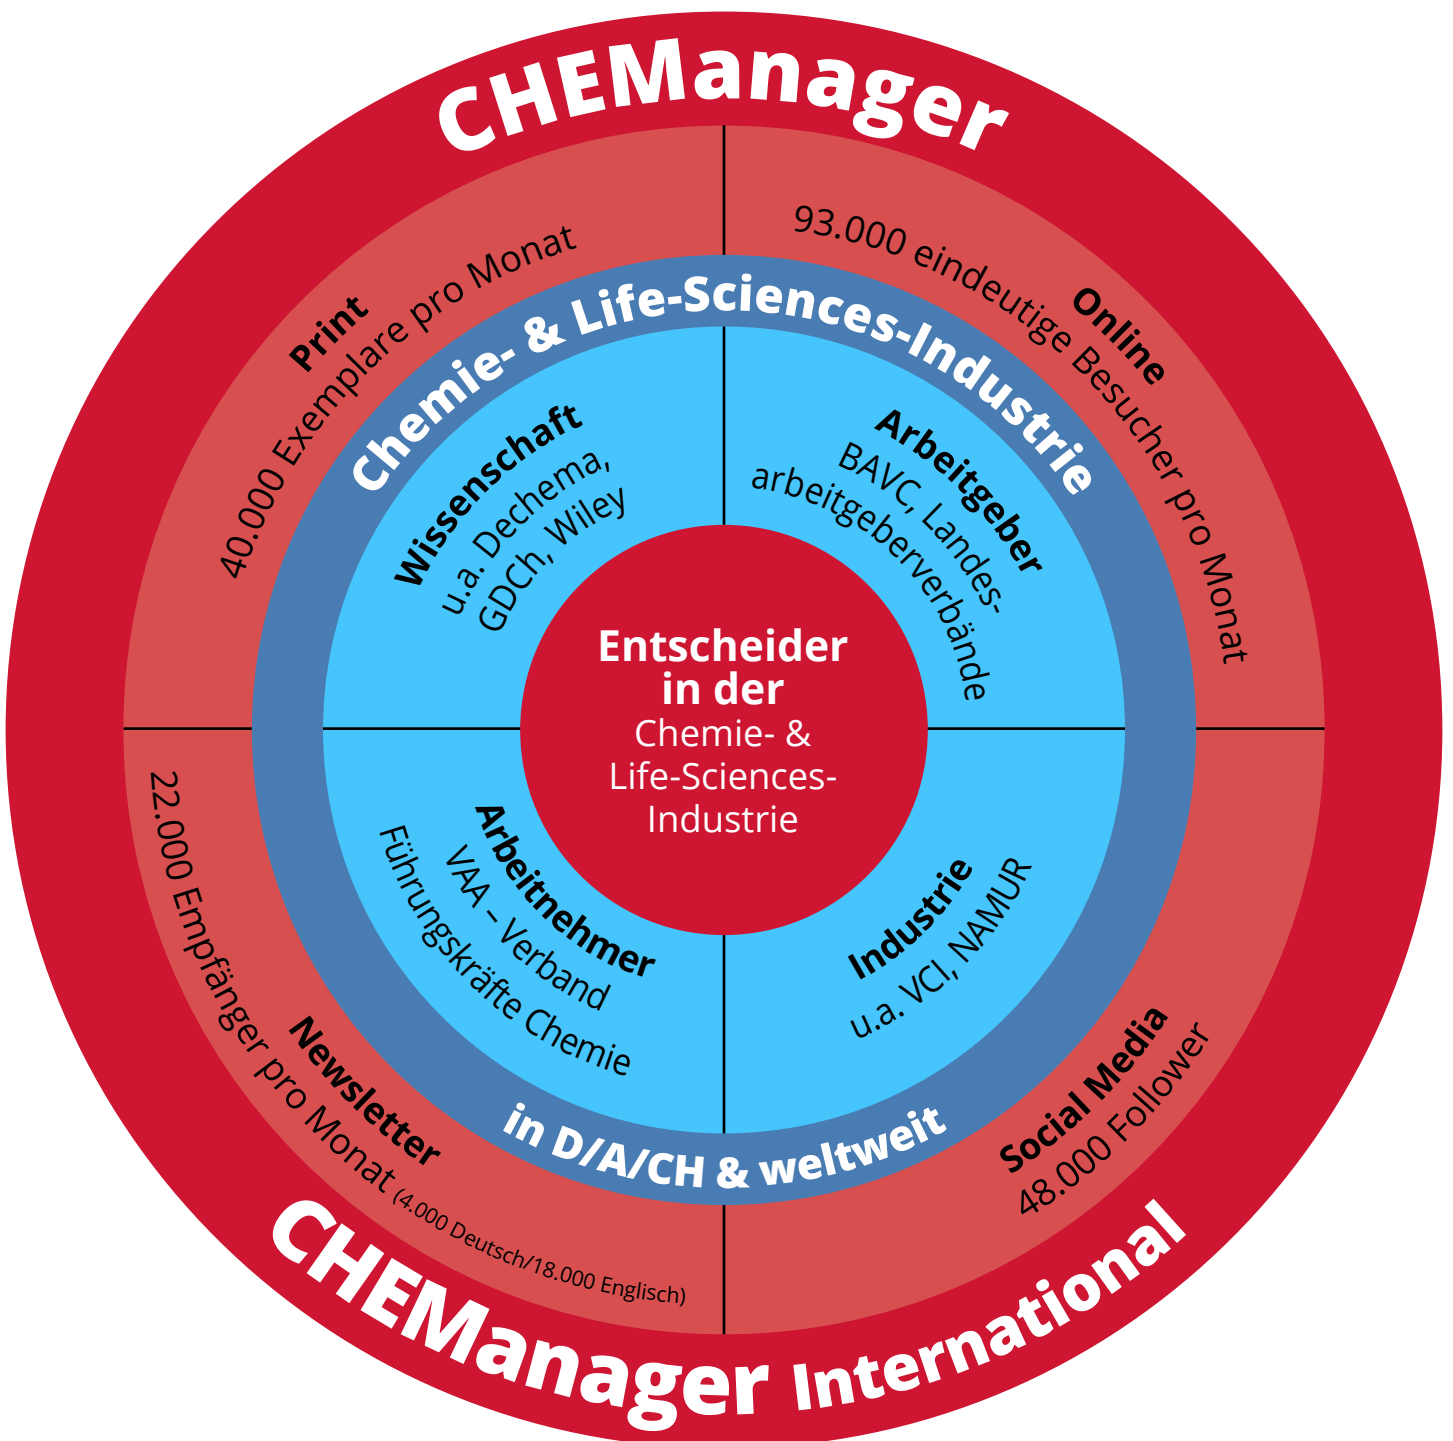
CHEManager

Print
40.000 Exemplare pro Monat

93.000 eindeutige Besucher pro Monat
Online

Chemie- & Life-Sciences-Industrie

Wissenschaft
u.a. Dechema, GDCh, Wiley

Arbeitgeber
BAVC, Landes-arbeitgeberverbände

Entscheider in der
Chemie- & Life-Sciences-Industrie

Arbeitnehmer
VAA – Verband Führungskräfte Chemie

Industrie
u.a. VCI, NAMUR

22.000 Empfänger pro Monat (4.000 Deutsch/18.000 Englisch)
Newsletter

Social Media
48.000 Follower

in D/A/CH & weltweit

CHEManager International